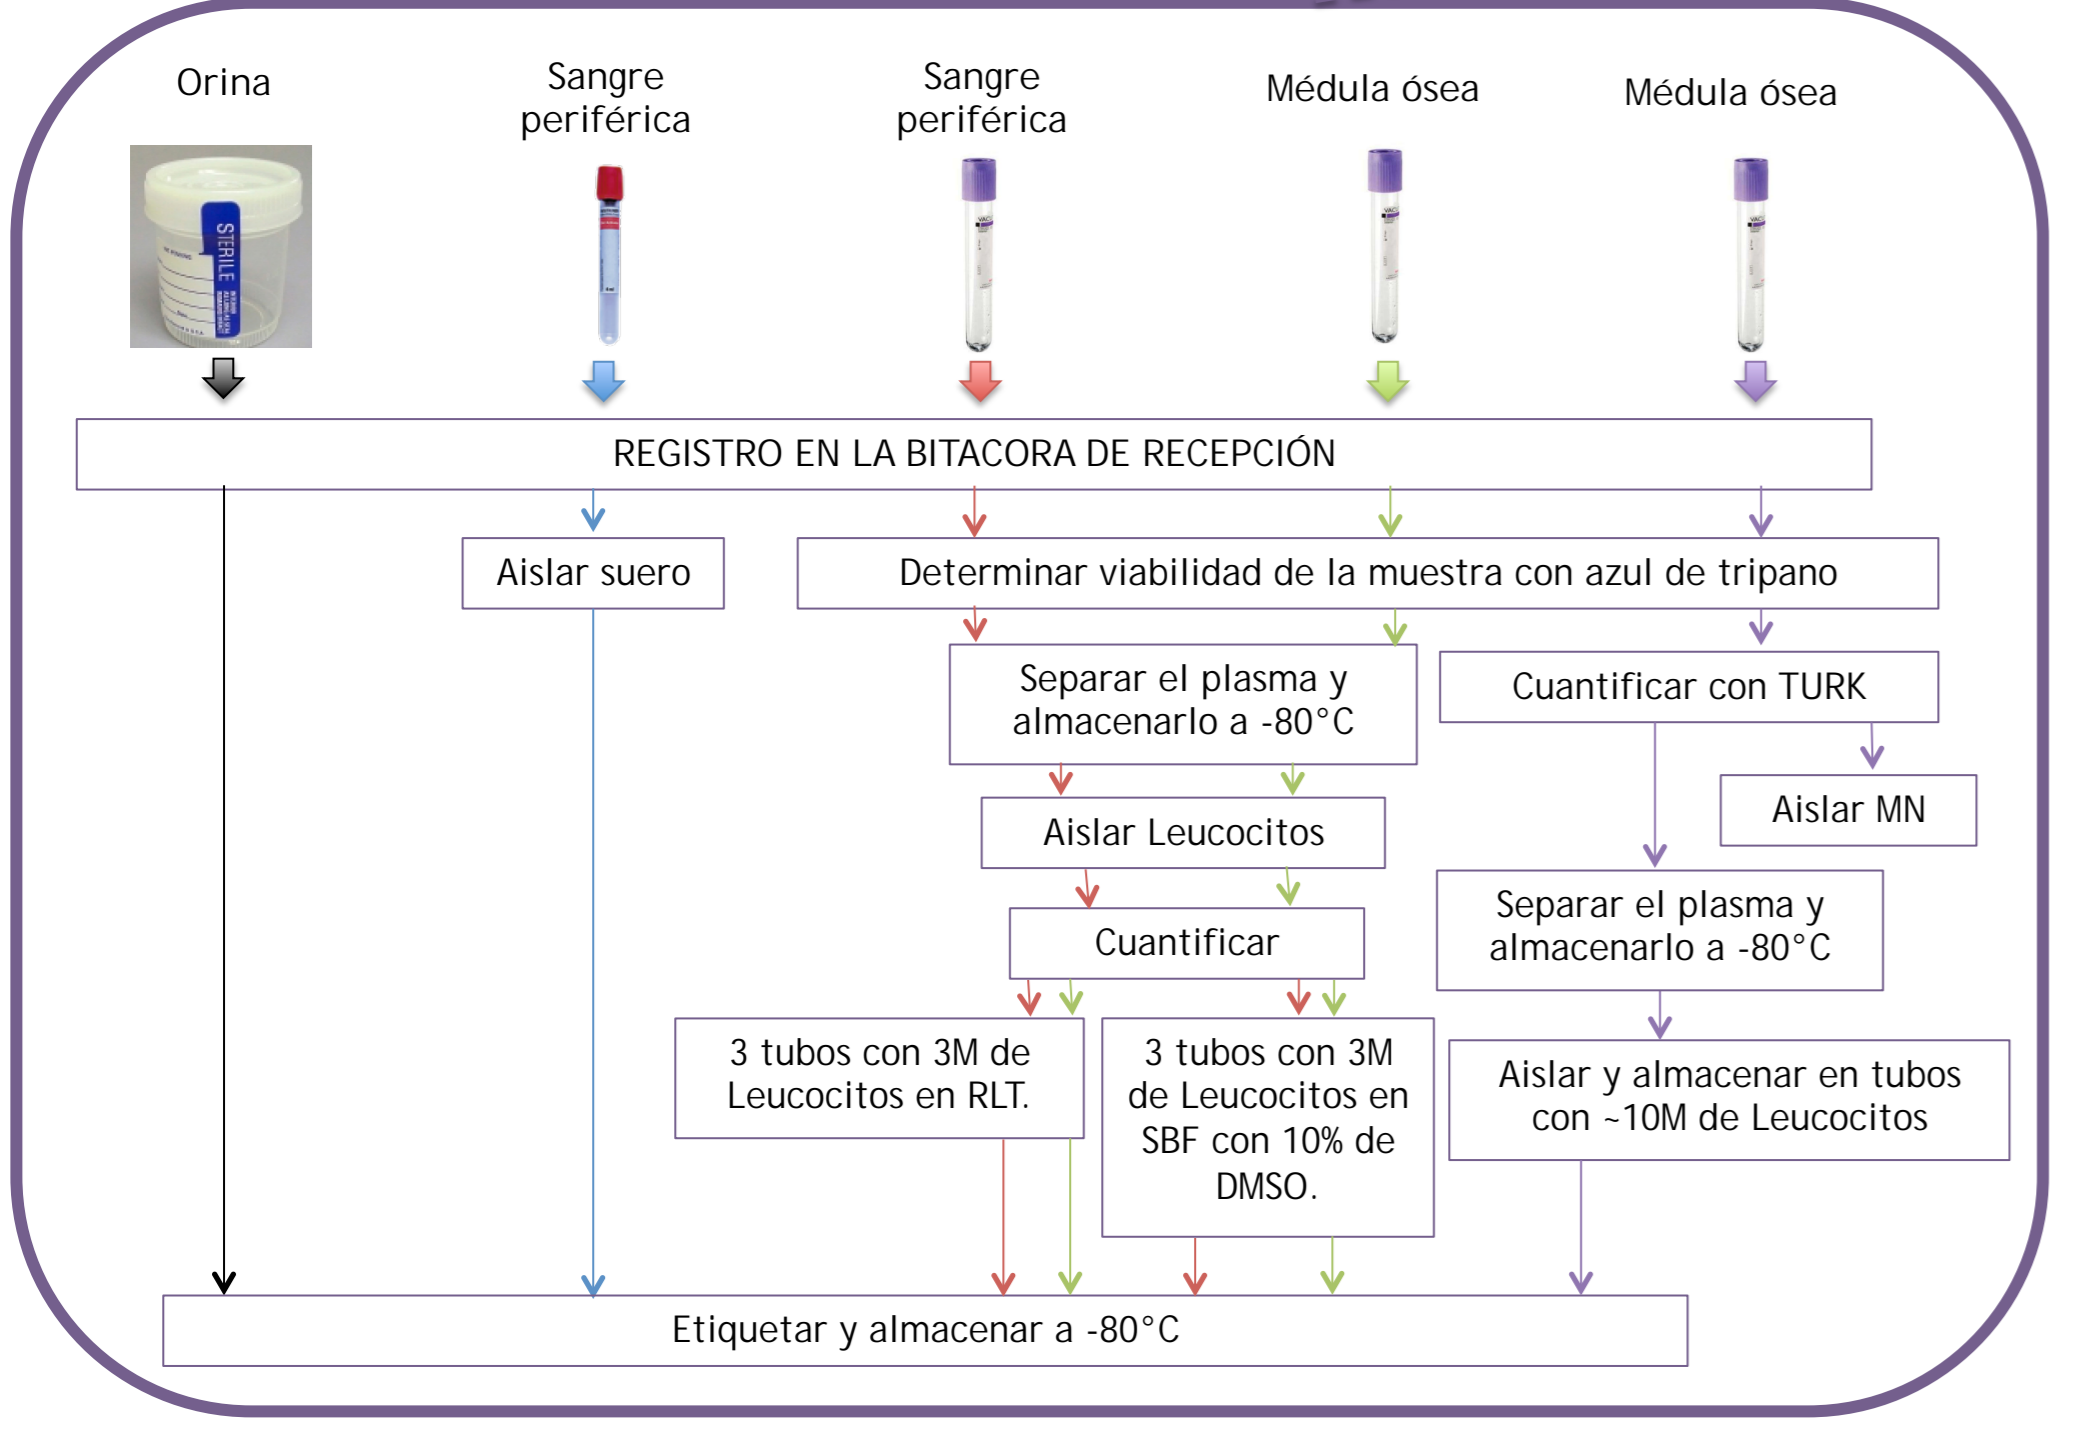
Orina

Sangre periférica

Sangre periférica

Médula ósea

Médula ósea

STERILE

REGISTRO EN LA BITACORA DE RECEPCIÓN

Aislar suero

Determinar viabilidad de la muestra con azul de tripano

Separar el plasma y almacenarlo a -80°C

Cuantificar con TURK

Aislar MN

Aislar Leucocitos

Separar el plasma y almacenarlo a -80°C

Cuantificar

3 tubos con 3M de Leucocitos en RLT.

3 tubos con 3M de Leucocitos en SBF con 10% de DMSO.

Aislar y almacenar en tubos con ~10M de Leucocitos

Etiquetar y almacenar a -80°C